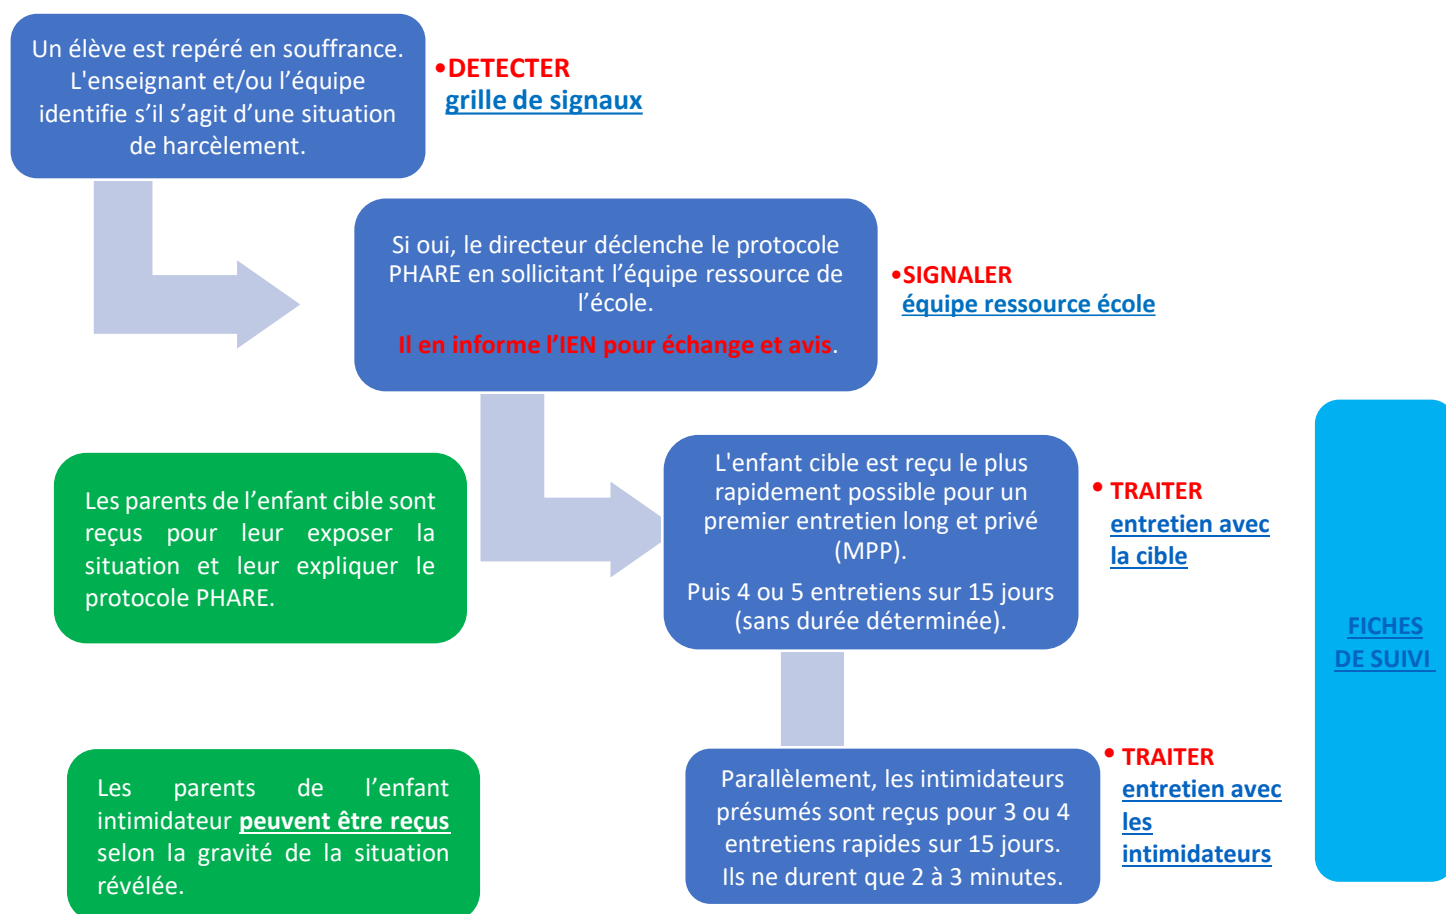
Un élève est repéré en souffrance. L'enseignant et/ou l'équipe identifie s'il s'agit d'une situation de harcèlement.

•DETECTER
grille de signaux

Si oui, le directeur déclenche le protocole PHARE en sollicitant l'équipe ressource de l'école.

Il en informe l'IEN pour échange et avis.

•SIGNALER
équipe ressource école

Les parents de l'enfant cible sont reçus pour leur exposer la situation et leur expliquer le protocole PHARE.

L'enfant cible est reçu le plus rapidement possible pour un premier entretien long et privé (MPP).

Puis 4 ou 5 entretiens sur 15 jours (sans durée déterminée).

• TRAITER
entretien avec la cible

FICHES DE SUIVI

Les parents de l'enfant intimidateur peuvent être reçus selon la gravité de la situation révélée.

Parallèlement, les intimidateurs présumés sont reçus pour 3 ou 4 entretiens rapides sur 15 jours. Ils ne durent que 2 à 3 minutes.

• TRAITER
entretien avec les intimidateurs